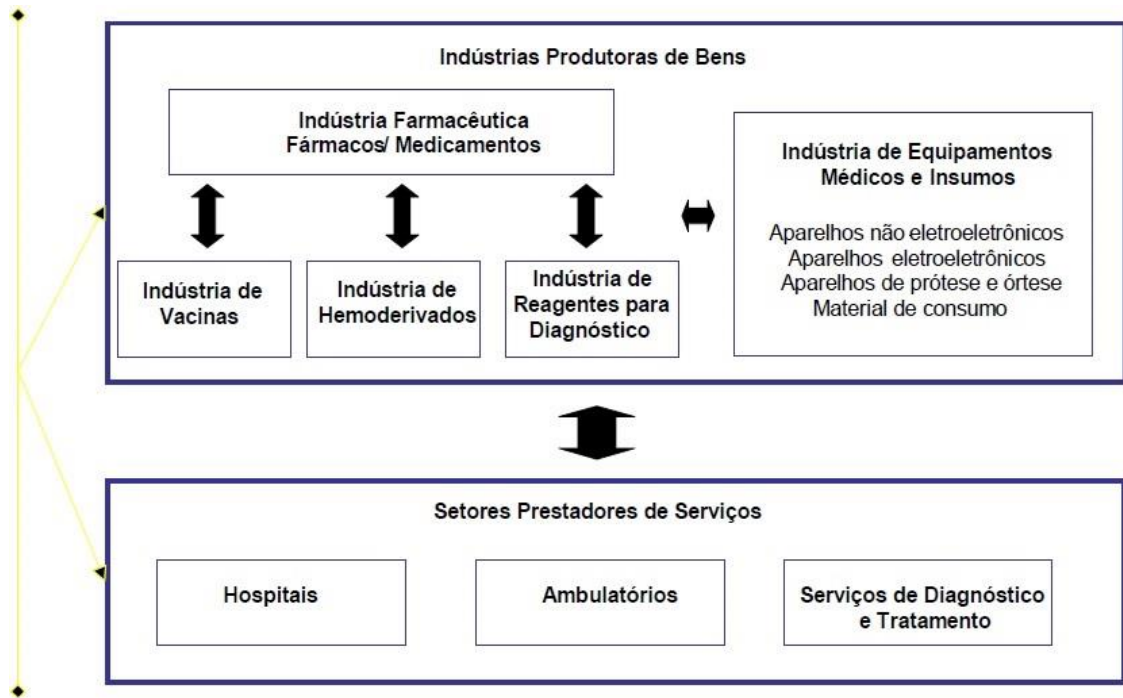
Indústrias Produtoras de Bens

Indústria Farmacêutica
Fármacos/ Medicamentos

Indústria de Vacinas

Indústria de Hemoderivados

Indústria de Reagentes para Diagnóstico

Indústria de Equipamentos Médicos e Insumos

Aparelhos não eletroeletrônicos
Aparelhos eletroeletrônicos
Aparelhos de prótese e órtese
Material de consumo

Setores Prestadores de Serviços

Hospitais

Ambulatórios

Serviços de Diagnóstico e Tratamento